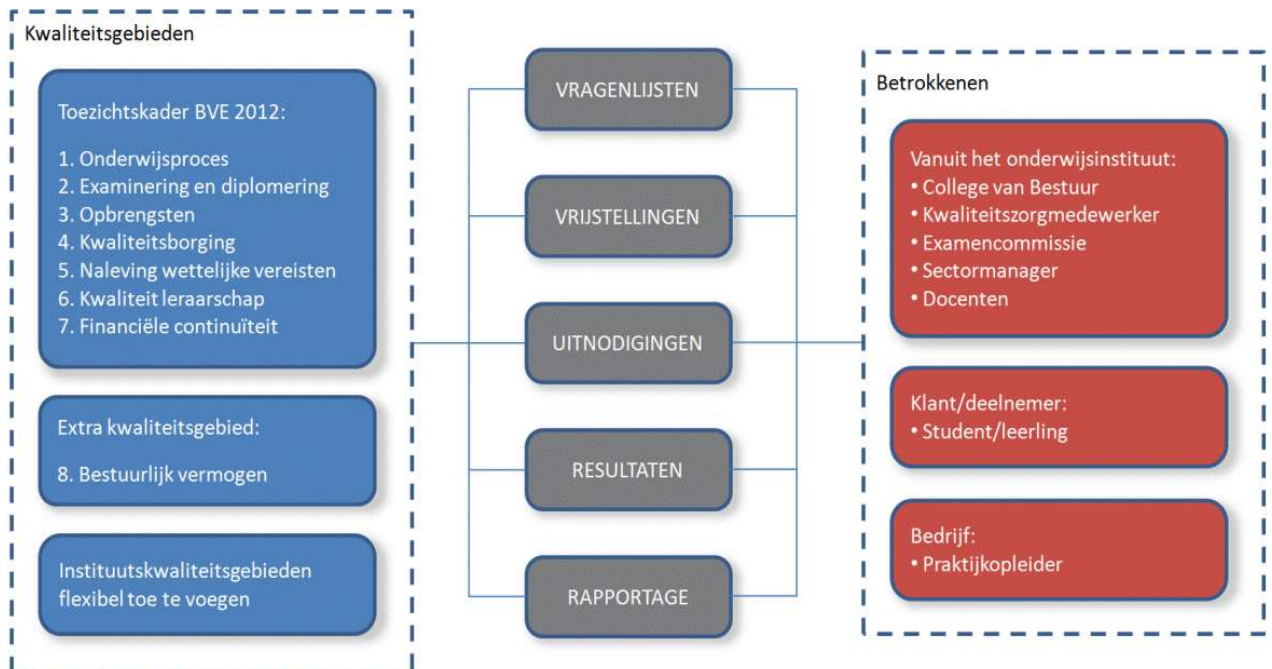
Kwaliteitsgebieden

Toezichtskader BVE 2012:

1. Onderwijsproces
2. Examinering en diplomering
3. Opbrengsten
4. Kwaliteitsborging
5. Naleving wettelijke vereisten
6. Kwaliteit leraarschap
7. Financiële continuïteit

Extra kwaliteitsgebied:

8. Bestuurlijk vermogen

Instituutskwaliteitsgebieden flexibel toe te voegen

VRAGENLIJSTEN

VRIJSTELLINGEN

UITNODIGINGEN

RESULTATEN

RAPPORTAGE

Betrokkenen

Vanuit het onderwijsinstituut:
• College van Bestuur
• Kwaliteitszorgmedewerker
• Examencommissie
• Sectormanager
• Docenten

Klant/deelnemer:
• Student/leerling

Bedrijf:
• Praktijkopleider